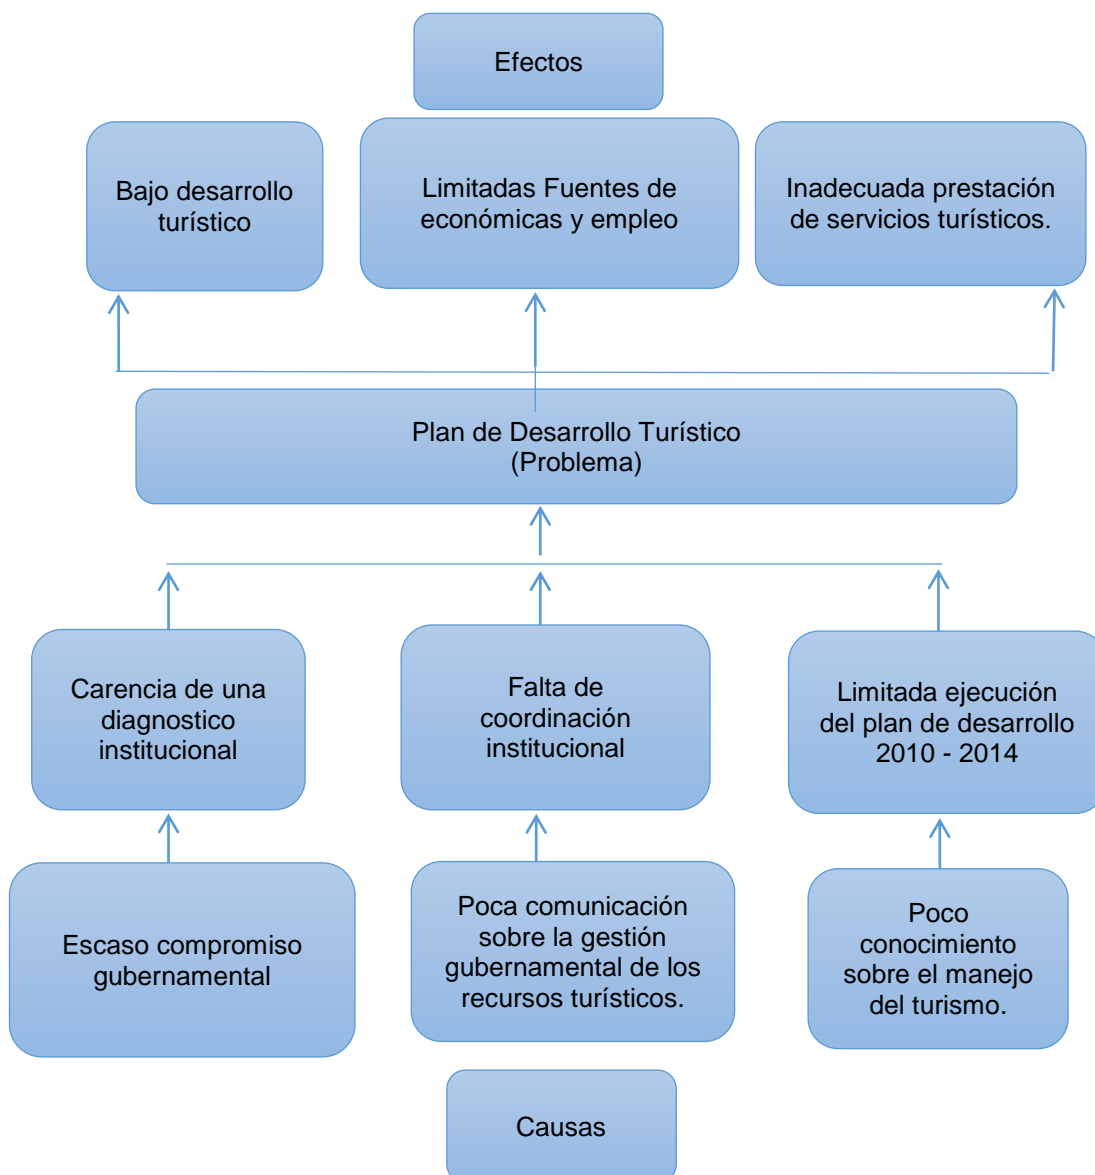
Efectos

Bajo desarrollo turístico

Limitadas Fuentes de económicas y empleo

Inadecuada prestación de servicios turísticos.

Plan de Desarrollo Turístico
(Problema)

Carencia de una diagnostico institucional

Falta de coordinación institucional

Limitada ejecución del plan de desarrollo 2010 - 2014

Escaso compromiso gubernamental

Poca comunicación sobre la gestión gubernamental de los recursos turísticos.

Poco conocimiento sobre el manejo del turismo.

Causas